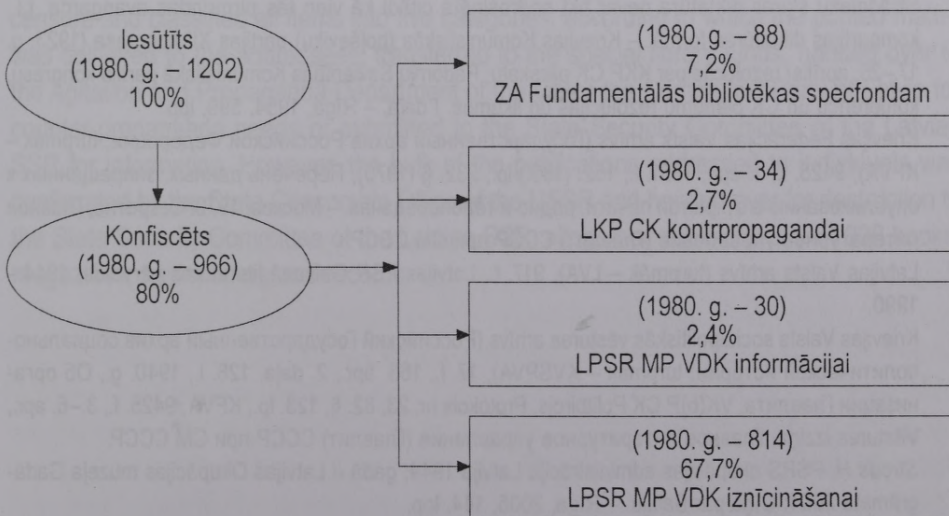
Iesūtīts
(1980. g. – 1202)
100%

Konfiscēts
(1980. g. – 966)
80%

(1980. g. – 88)
7,2%
ZA Fundamentālās bibliotēkas specfondam

(1980. g. – 34)
2,7%
LKP CK kontrpropagandai

(1980. g. – 30)
2,4%
LPSR MP VDK informācijai

(1980. g. – 814)
67,7%
LPSR MP VDK iznīcināšanai